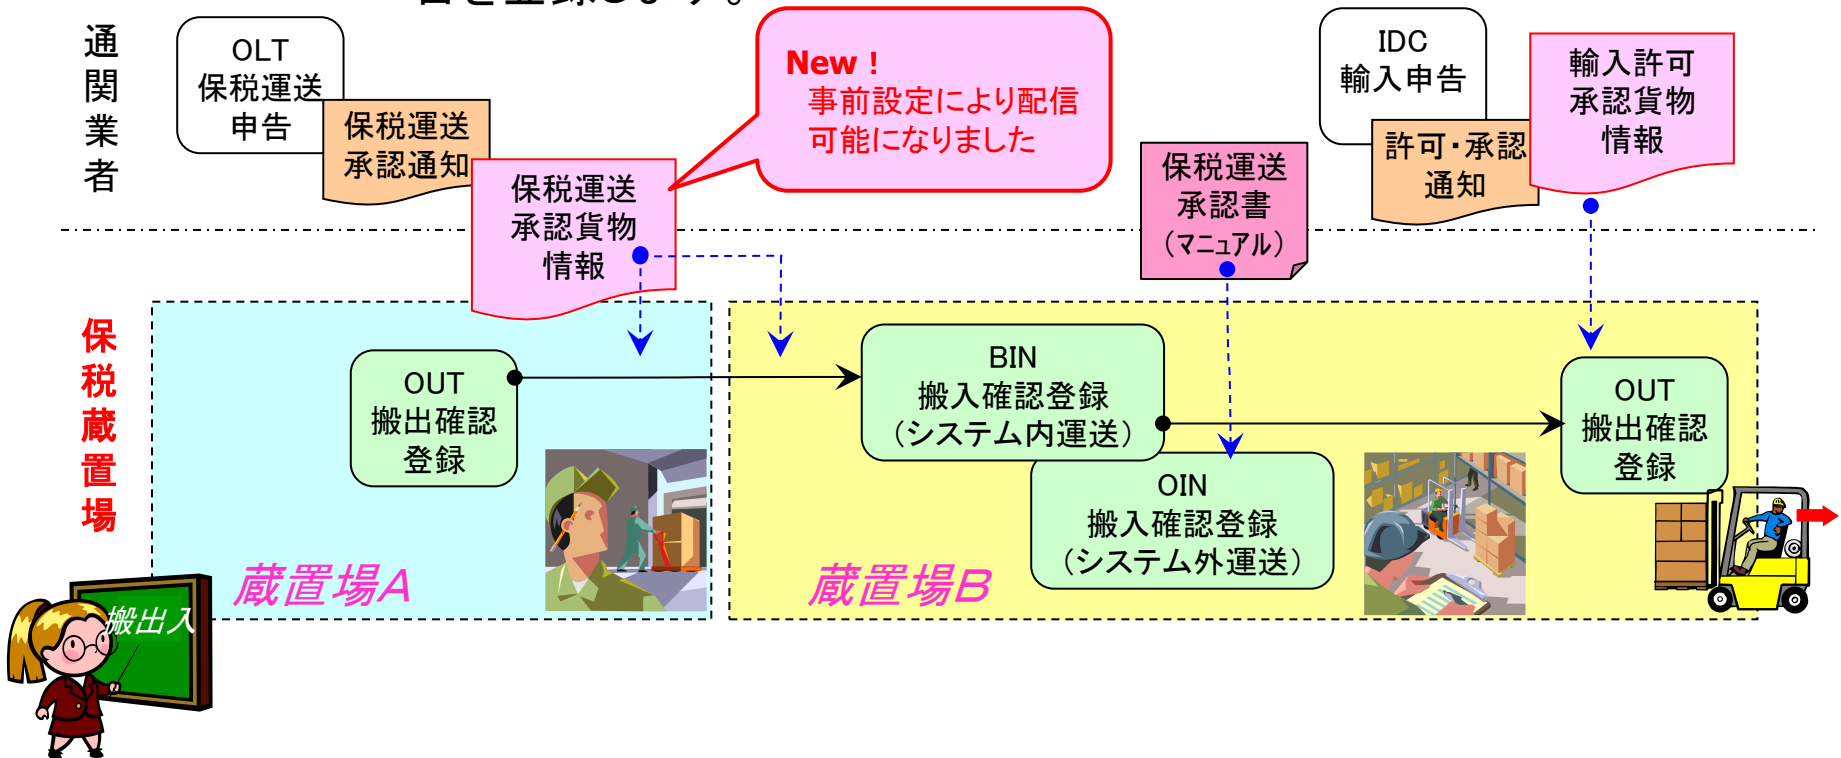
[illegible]

通関業者

OLT
保税運送
申告

保税運送
承認通知

保税運送
承認貨物
情報

New！
事前設定により配信
可能になりました

保税運送
承認書
（マニュアル）

IDC
輸入申告

許可・承認
通知

輸入許可
承認貨物
情報

保税蔵置場

OUT
搬出確認
登録

BIN
搬入確認登録
（システム内運送）

OIN
搬入確認登録
（システム外運送）

OUT
搬出確認
登録

蔵置場A

蔵置場B

搬出入